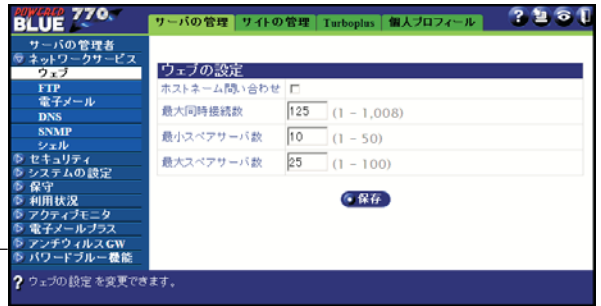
POWERED BLUE 770

サーバの管理 | サイトの管理 | Turboplus | 個人プロフィール

サーバの管理者
ネットワークサービス
ウェブ
FTP
電子メール
DNS
SNMP
シェル
セキュリティ
システムの設定
保守
利用状況
アクティブモニタ
電子メールプラス
アンチウィルスGW
パワードブルー機能

ウェブの設定

| | | |
|---|---|---|
| ホストネーム問い合わせ | | |
| 最大同時接続数 | 125 | (1 - 1,008) |
| 最小スペアサーバ数 | 10 | (1 - 50) |
| 最大スペアサーバ数 | 25 | (1 - 100) |

保存

? ウェブの設定を変更できます。